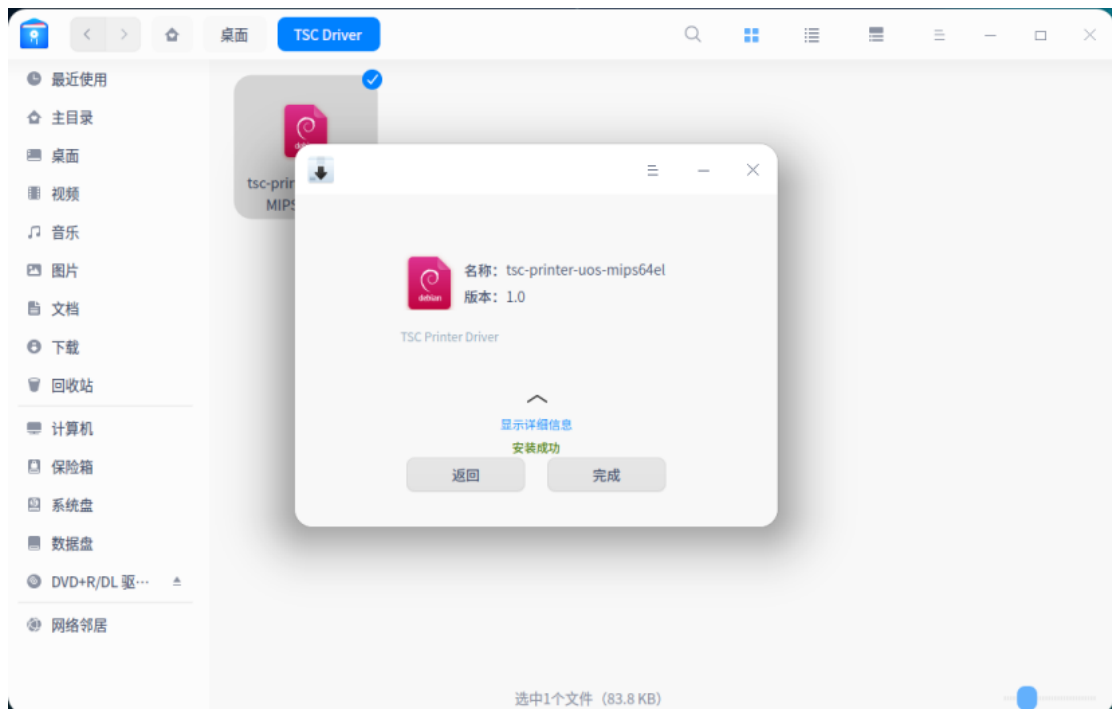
桌面 TSC Driver

最近使用
主目录
桌面
视频
音乐
图片
文档
下载
回收站
计算机
保险箱
系统盘
数据盘
DVD+R/DL 驱…
网络邻居

tsc-prin
MIPS

名称：tsc-printer-uos-mips64el
版本：1.0

debian

TSC Printer Driver

显示详细信息
安装成功

返回
完成

选中1个文件（83.8 KB）